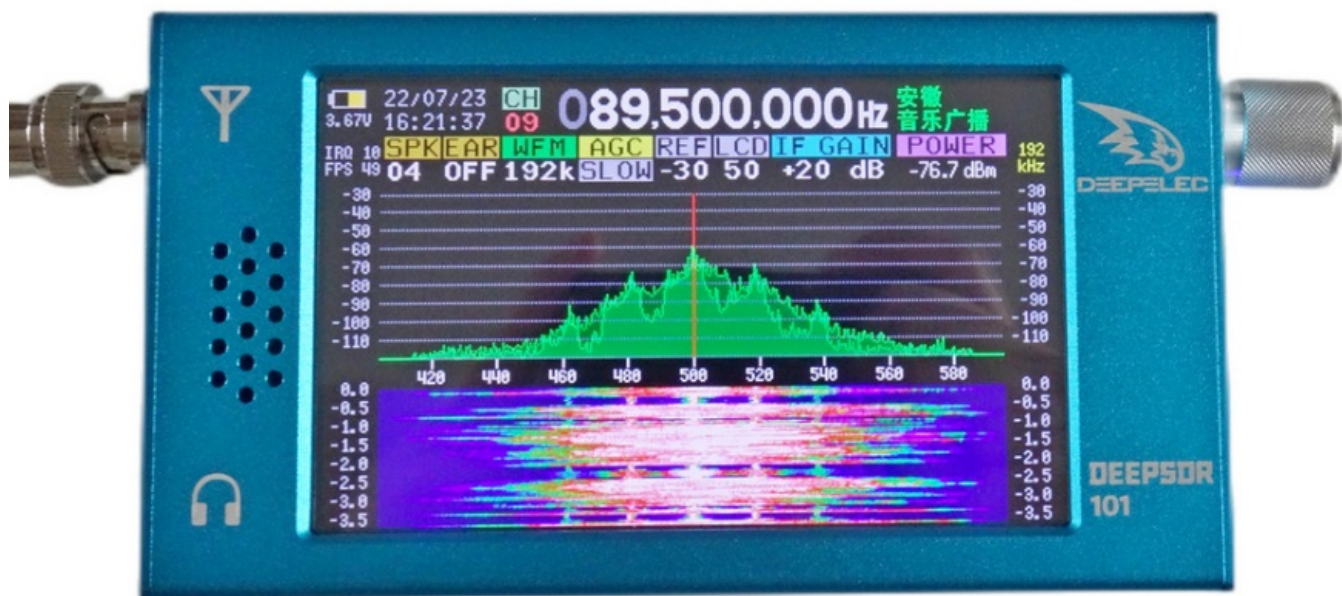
3.67V 22/07/23 16:21:37 CH 09 089,500,000Hz 安徽 音乐广播

IRQ 10 FPS 49 SPK 04 EAR OFF WFM 192k AGC SLOW REF -30 LCD 50 IF GAIN +20 dB POWER -76.7 dBm 192 kHz

-30 -40 -50 -60 -70 -80 -90 -100 -110

-30 -40 -50 -60 -70 -80 -90 -100 -110

420 440 460 480 500 520 540 560 580

0.0 -0.5 -1.0 -1.5 -2.0 -2.5 -3.0 -3.5

0.0 -0.5 -1.0 -1.5 -2.0 -2.5 -3.0 -3.5

DEEPELEC

DEEPSDR 101